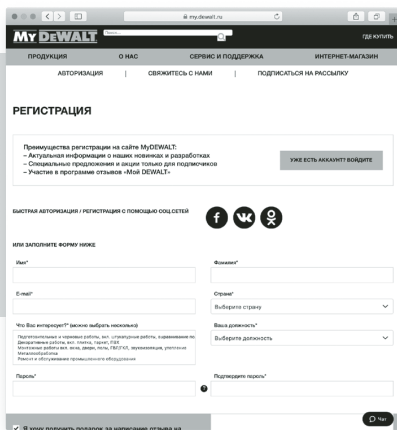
my.dewalt.ru

MY DEWALT

Поиск...

ГДЕ КУПИТЬ

ПРОДУКЦИЯ

О НАС

СЕРВИС И ПОДДЕРЖКА

ИНТЕРНЕТ-МАГАЗИН

АВТОРИЗАЦИЯ | СВЯЖИТЕСЬ С НАМИ | ПОДПИСАТЬСЯ НА РАССЫЛКУ

РЕГИСТРАЦИЯ

Преимущества регистрации на сайте MyDEWALT:
– Актуальная информации о наших новинках и разработках
– Специальные предложения и акции только для подписчиков
– Участие в программе отзывов «Мой DEWALT»

УЖЕ ЕСТЬ АККАУНТ? ВОЙДИТЕ

БЫСТРАЯ АВТОРИЗАЦИЯ / РЕГИСТРАЦИЯ С ПОМОЩЬЮ СОЦ.СЕТЕЙ

ИЛИ ЗАПОЛНИТЕ ФОРМУ НИЖЕ

Имя*

Фамилия*

E-mail*

Страна*

Выберите страну

Что Вас интересует?* (можно выбрать несколько)

Ваша должность*

Подготовительные и черновые работы, вкл. штукатурные работы, выравнивание по
Декоративные работы вкл. плитка, паркет, ГКЛ
Монтажные работы вкл. окна, двери, полы, ПВХ/ГКЛ, звукоизоляция, утепление
Металлообработка
Ремонт и обслуживание промышленного оборудования

Выберите должность

Пароль*

Подтвердите пароль*

Я хочу получить подарок за написание отзыва на

Чат